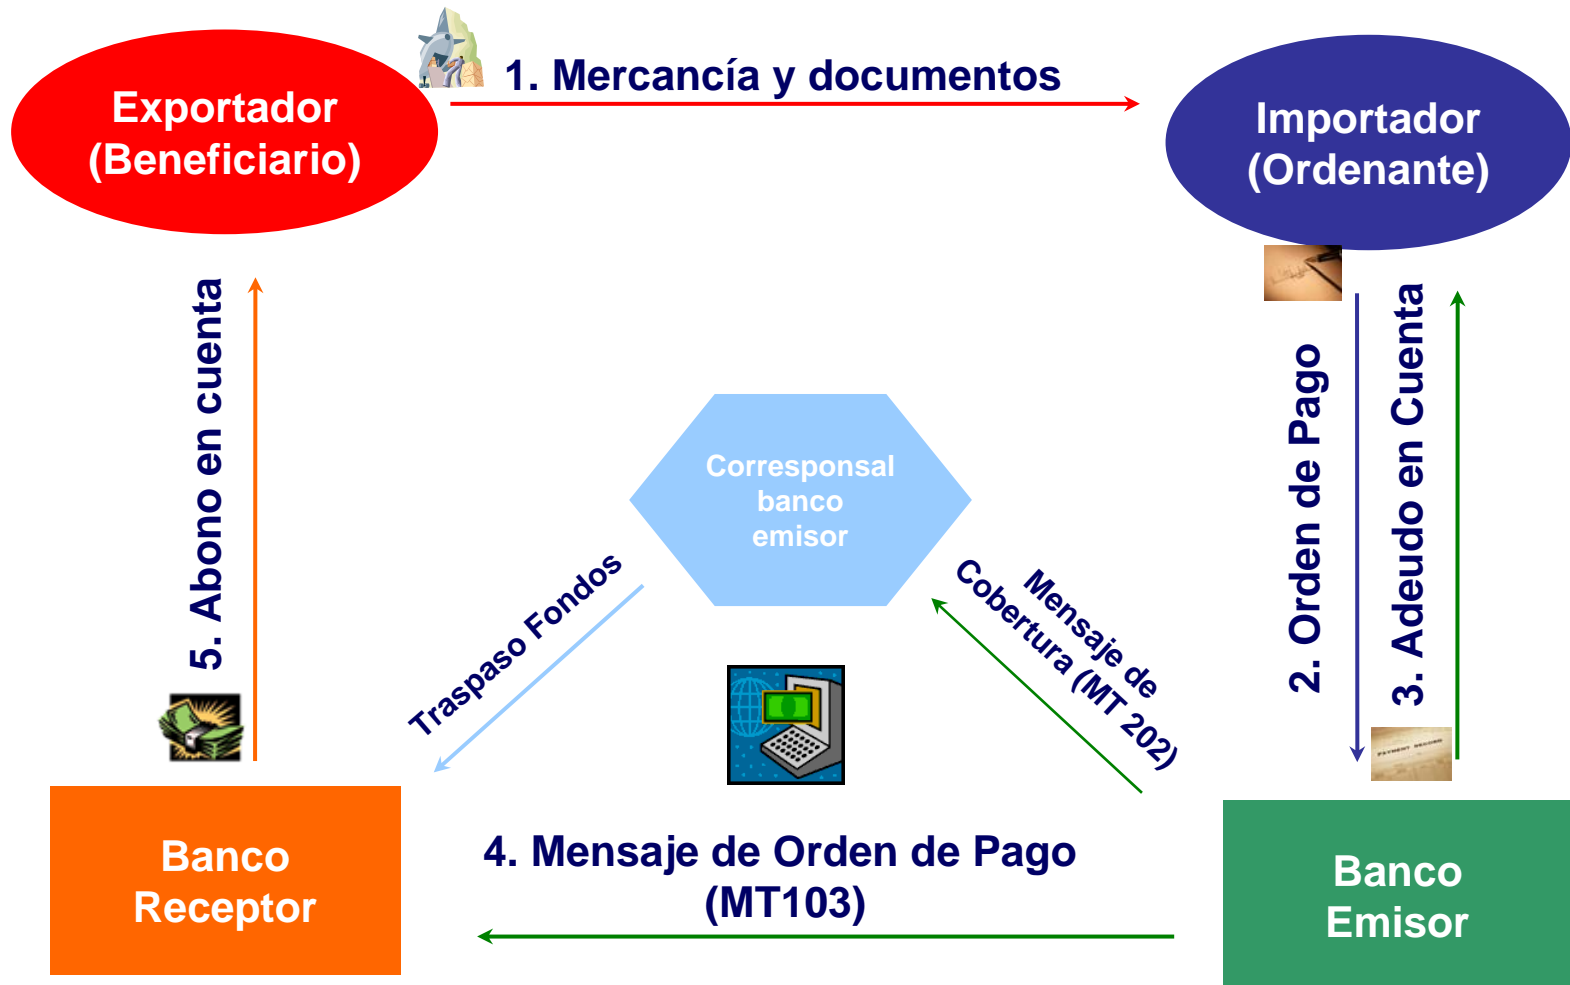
Exportador (Beneficiario)

1. Mercancía y documentos

Importador (Ordenante)

5. Abono en cuenta

2. Orden de Pago

3. Adeudo en Cuenta

Corresponsal banco emisor

Traspaso Fondos

Mensaje de Cobertura (MT 202)

Banco Receptor

4. Mensaje de Orden de Pago (MT103)

Banco Emisor